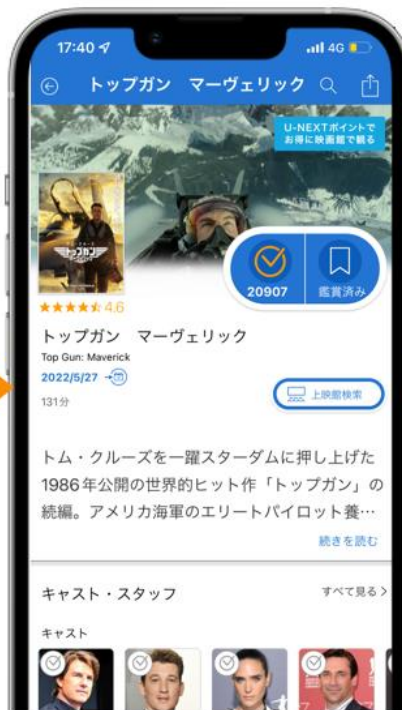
17:40
4G

トップガン　マーヴェリック

U-NEXTポイントで
お得に映画館で観る

20907
鑑賞済み

4.6

トップガン　マーヴェリック
Top Gun: Maverick
2022/5/27
131分

上映館検索

トム・クルーズを一躍スターダムに押し上げた1986年公開の世界的ヒット作「トップガン」の続編。アメリカ海軍のエリートパイロット養…

続きを読む

キャスト・スタッフ
すべて見る >

キャスト